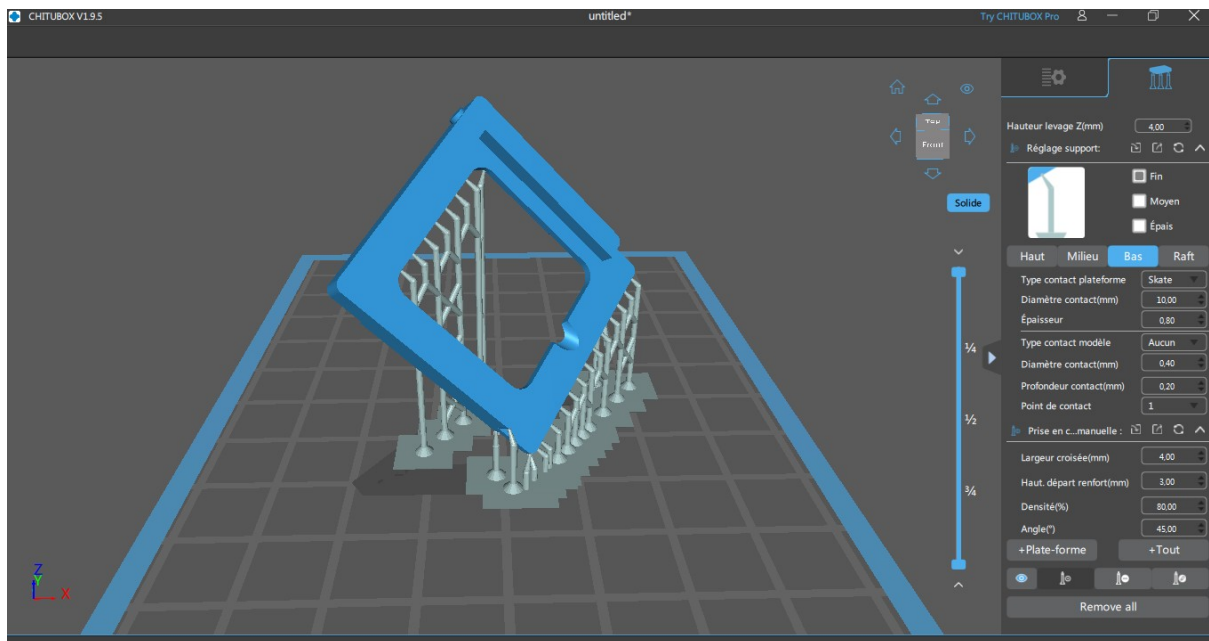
CHITUBOX V1.9.5

untitled*

Try CHITUBOX Pro

Top

Front

Solide

¼

½

¾

Z

Y

X

Hauteur levage Z(mm) 4,00

Réglage support:

Fin

Moyen

Épais

Haut

Milieu

Bas

Raft

Type contact plateforme Skate

Diamètre contact(mm) 10,00

Épaisseur 0,80

Type contact modèle Aucun

Diamètre contact(mm) 0,40

Profondeur contact(mm) 0,20

Point de contact 1

Prise en c...manuelle :

Largeur croisée(mm) 4,00

Haut. départ renfort(mm) 3,00

Densité(%) 80,00

Angle(°) 45,00

+Plate-forme

+Tout

Remove all